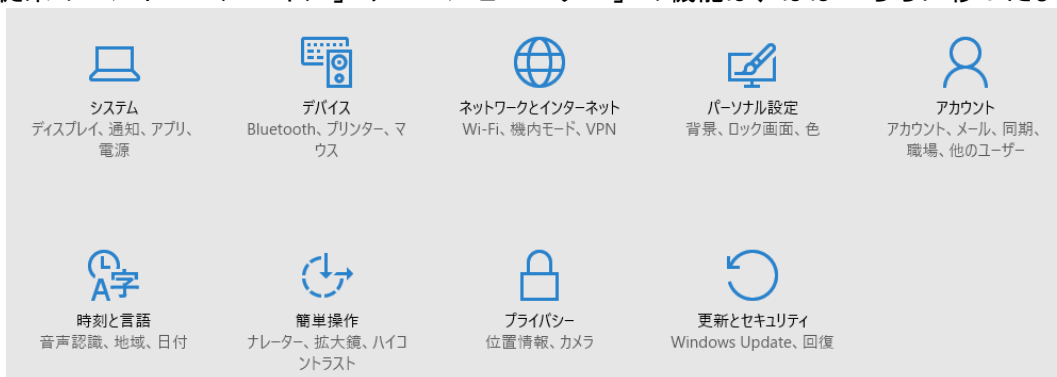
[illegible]

システム
ディスプレイ、通知、アプリ、電源

デバイス
Bluetooth、プリンター、マウス

ネットワークとインターネット
Wi-Fi、機内モード、VPN

パーソナル設定
背景、ロック画面、色

アカウント
アカウント、メール、同期、職場、他のユーザー

A字

時刻と言語
音声認識、地域、日付

簡単操作
ナレーター、拡大鏡、ハイコントラスト

プライバシー
位置情報、カメラ

更新とセキュリティ
Windows Update、回復